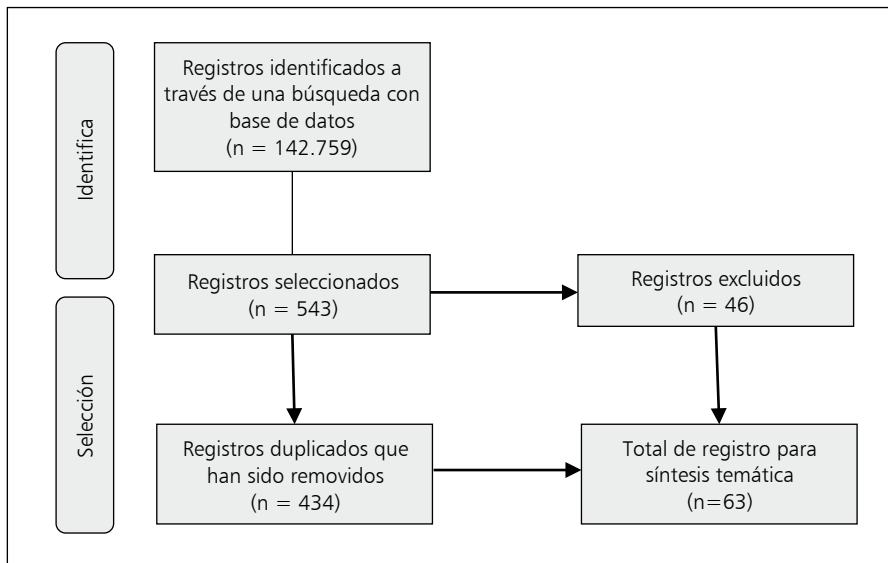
Identifica

Registros identificados a través de una búsqueda con base de datos (n = 142.759)

Selección

Registros seleccionados (n = 543)

Registros excluidos (n = 46)

Registros duplicados que han sido removidos (n = 434)

Total de registro para síntesis temática (n=63)